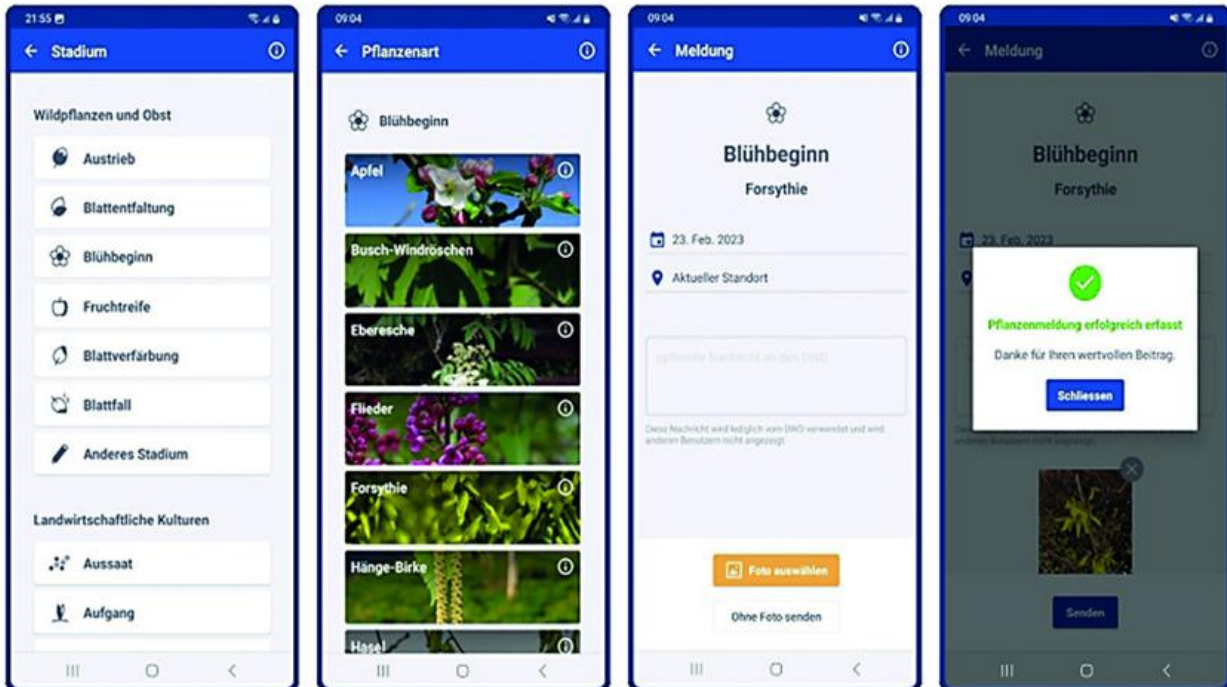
21:55

Stadium

Wildpflanzen und Obst

Austrieb

Blattentfaltung

Blühbeginn

Fruchtreife

Blattverfärbung

Blattfall

Anderes Stadium

Landwirtschaftliche Kulturen

Aussaat

Aufgang

09:04

Pflanzenart

Blühbeginn

Apfel

Busch-Windröschen

Eberesche

Flieder

Forsythie

Hänge-Birke

Hasel

09:04

Meldung

Blühbeginn

Forsythie

23. Feb. 2023

Aktueller Standort

optionale Nachricht an den DWD

Diese Nachricht wird lediglich vom DWD verwendet und wird anderen Benutzern nicht angezeigt.

Foto auswählen

Ohne Foto senden

09:04

Meldung

Blühbeginn

Forsythie

23. Feb. 2023

Pflanzenmeldung erfolgreich erfasst

Danke für Ihren wertvollen Beitrag.

Schliessen

Senden